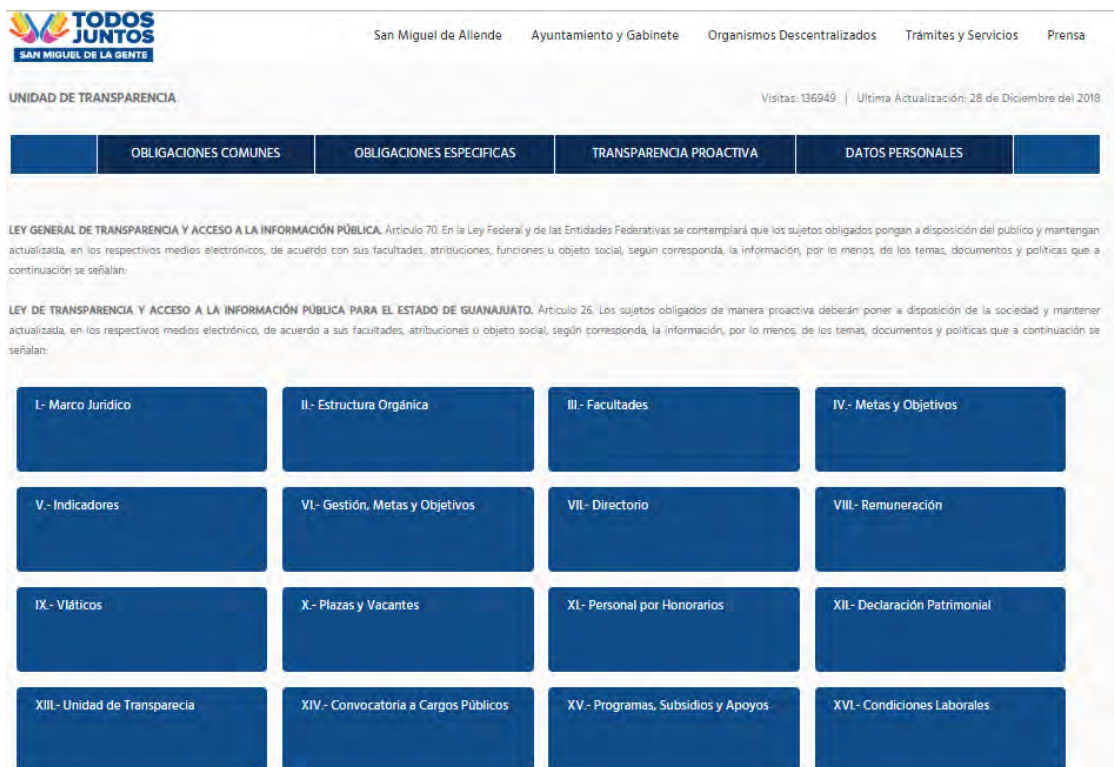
TODOS JUNTOS
SAN MIGUEL DE LA GENTE

San Miguel de Allende   Ayuntamiento y Gabinete   Organismos Descentralizados   Trámites y Servicios   Prensa

UNIDAD DE TRANSPARENCIA

Visitas: 136949 | Ultima Actualización: 28 de Diciembre del 2018

OBLIGACIONES COMUNES   OBLIGACIONES ESPECIFICAS   TRANSPARENCIA PROACTIVA   DATOS PERSONALES

LEY GENERAL DE TRANSPARENCIA Y ACCESO A LA INFORMACIÓN PÚBLICA. Artículo 70. En la Ley Federal y de las Entidades Federativas se contemplará que los sujetos obligados pongan a disposición del público y mantengan actualizada, en los respectivos medios electrónicos, de acuerdo con sus facultades, atribuciones, funciones u objeto social, según corresponda, la información, por lo menos, de los temas, documentos y políticas que a continuación se señalan:

LEY DE TRANSPARENCIA Y ACCESO A LA INFORMACIÓN PÚBLICA PARA EL ESTADO DE GUANAJUATO. Artículo 26. Los sujetos obligados de manera proactiva deberán poner a disposición de la sociedad y mantener actualizada, en los respectivos medios electrónico, de acuerdo a sus facultades, atribuciones u objeto social, según corresponda, la información, por lo menos, de los temas, documentos y políticas que a continuación se señalan:

I.- Marco Juridico
II.- Estructura Orgánica
III.- Facultades
IV.- Metas y Objetivos
V.- Indicadores
VI.- Gestión, Metas y Objetivos
VII.- Directorio
VIII.- Remuneración
IX.- Viáticos
X.- Plazas y Vacantes
XI.- Personal por Honorarios
XII.- Declaración Patrimonial
XIII.- Unidad de Transparecia
XIV.- Convocatoria a Cargos Públicos
XV.- Programas, Subsidios y Apoyos
XVI.- Condiciones Laborales